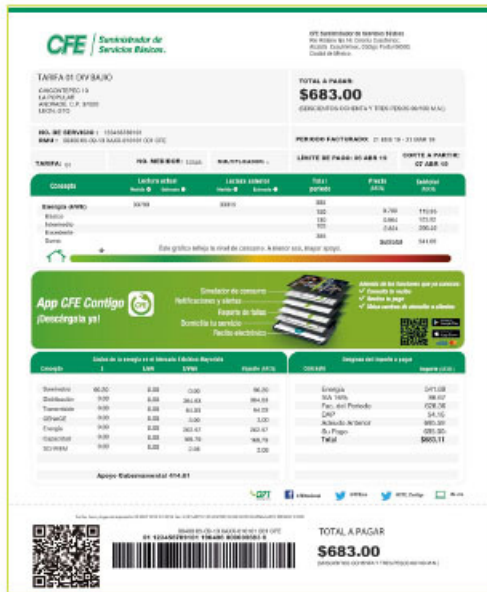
CFE | Suministrador de Servicios Básicos

TARIFA 01 DIV BAJIO

TOTAL A PAGAR:
$683.00
(SEISCIENTOS OCHENTA Y TRES PESOS 00/100 M.N.)

NO. DE SERVICIO: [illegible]

PERIODO FACTURADO: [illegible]

TARIFA: 01
NO. MEDIDOR: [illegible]
MULTIPLICADOR: 1
LIMITE DE PAGO: 05 ABR 19
CORTE A PARTIR: 07 ABR 19

| Concepto | Lectura actual | Lectura anterior | Total periodo | Precio (MXN) | Subtotal (MXN) |
|---|---|---|---|---|---|
| Energía (kWh) | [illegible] | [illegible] | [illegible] | | |
| Básico | | | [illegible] | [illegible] | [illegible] |
| Intermedio | | | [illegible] | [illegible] | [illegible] |
| Excedente | | | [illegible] | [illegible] | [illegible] |
| Suma | | | | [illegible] | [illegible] |

Este gráfico refleja tu nivel de consumo. A mayor uso, mayor apoyo.

App CFE Contigo
¡Descárgala ya!
Simulador de consumo
Notificaciones y alertas
Reporte de fallas
Domicilio tu servicio
Recibo electrónico

Costos de la energía en el Mercado Eléctrico Mayorista

| Concepto | $ | kWh | $/kWh | Importe (MXN) |
|---|---|---|---|---|
| Suministro | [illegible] | 0.00 | 0.00 | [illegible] |
| Distribución | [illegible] | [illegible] | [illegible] | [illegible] |
| Transmisión | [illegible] | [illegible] | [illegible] | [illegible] |
| CENACE | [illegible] | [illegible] | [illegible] | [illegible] |
| Energía | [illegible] | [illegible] | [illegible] | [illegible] |
| Capacidad | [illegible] | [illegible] | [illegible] | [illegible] |
| SCnMEM | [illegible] | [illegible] | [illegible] | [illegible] |

Apoyo Gubernamental 414.81

Desglose del importe a pagar

| Concepto | Importe (MXN) |
|---|---|
| Energía | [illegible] |
| IVA 16% | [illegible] |
| Fac. del Periodo | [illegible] |
| DAP | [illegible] |
| Adeudo Anterior | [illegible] |
| Su Pago | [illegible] |
| Total | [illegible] |

TOTAL A PAGAR
$683.00
(SEISCIENTOS OCHENTA Y TRES PESOS 00/100 M.N.)